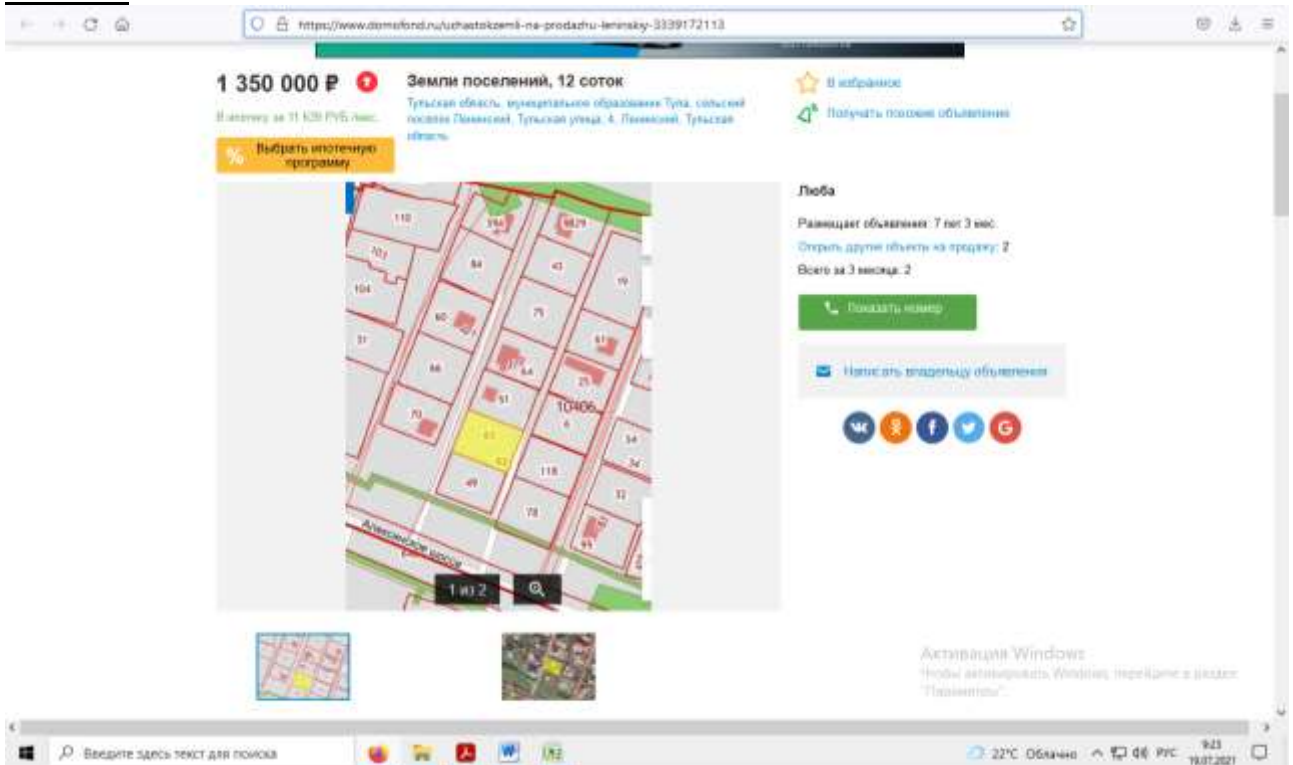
https://www.domofond.ru/uchastokzemli-na-prodazhu-leninskiy-3339172113

1 350 000 ₽

В ипотеку за 11 626 РУБ./мес.

Выбрать ипотечную программу

Земли поселений, 12 соток

Тульская область, муниципальное образование Тула, сельский поселок Ленинский, Тульская улица, 4, Ленинский, Тульская область

В избранное

Получать похожие объявления

110
59А
92
104
84
43
19
31
60
75
67
64
25
66
51
10406
70
6
54
34
118
49
32
78
45
Алексинское шоссе

1 из 2

Люба

Размещает объявления: 7 лет 3 мес.

Открыть другие объекты на продажу: 2

Всего за 3 месяца: 2

Показать номер

Написать владельцу объявления

Активация Windows
Чтобы активировать Windows, перейдите в раздел "Параметры".

Введите здесь текст для поиска

22°C Облачно

РУС

9:23
19.07.2021